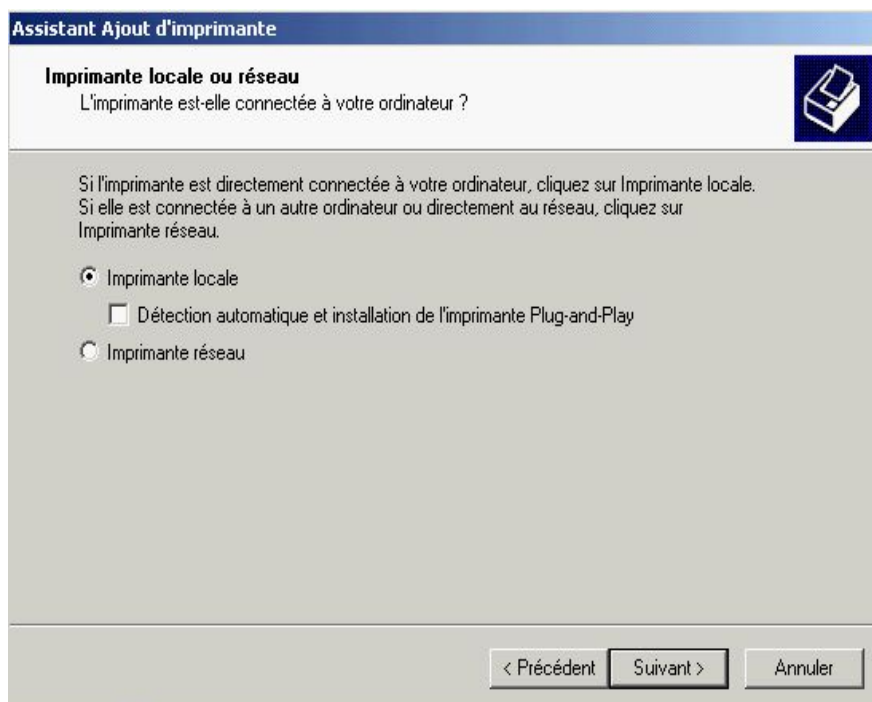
Assistant Ajout d'imprimante

Imprimante locale ou réseau
L'imprimante est-elle connectée à votre ordinateur ?

Si l'imprimante est directement connectée à votre ordinateur, cliquez sur Imprimante locale. Si elle est connectée à un autre ordinateur ou directement au réseau, cliquez sur Imprimante réseau.

Imprimante locale

Détection automatique et installation de l'imprimante Plug-and-Play

Imprimante réseau

< Précédent
Suivant >
Annuler